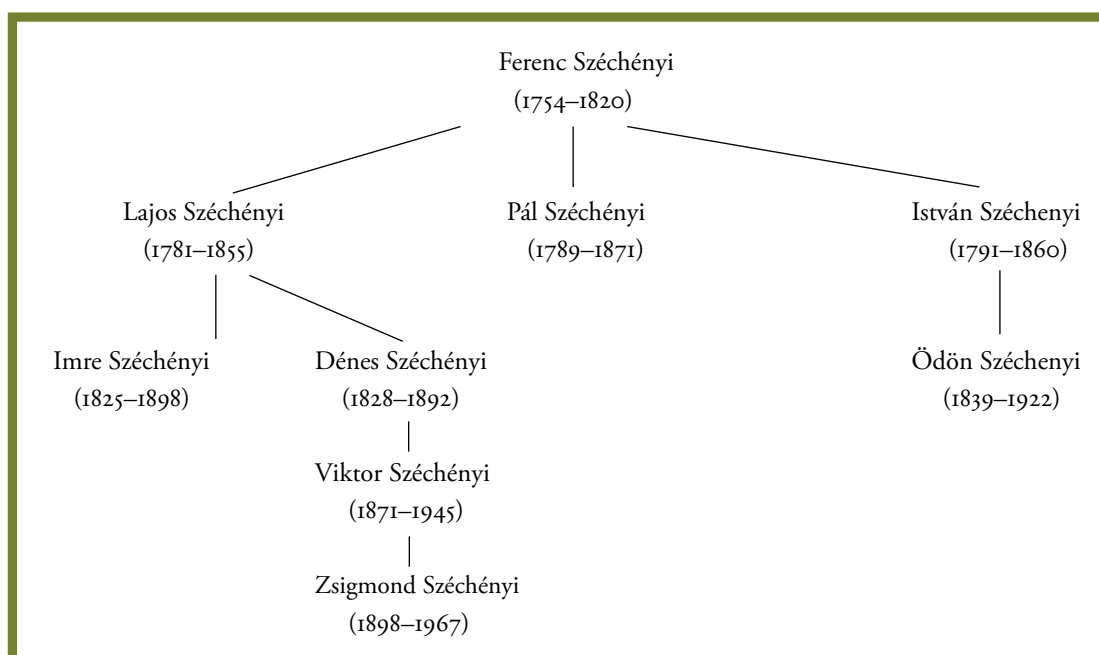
Ferenc Széchényi
(1754–1820)

Lajos Széchényi
(1781–1855)

Pál Széchényi
(1789–1871)

István Széchenyi
(1791–1860)

Imre Széchényi
(1825–1898)

Dénes Széchényi
(1828–1892)

Ödön Széchenyi
(1839–1922)

Viktor Széchényi
(1871–1945)

Zsigmond Széchényi
(1898–1967)